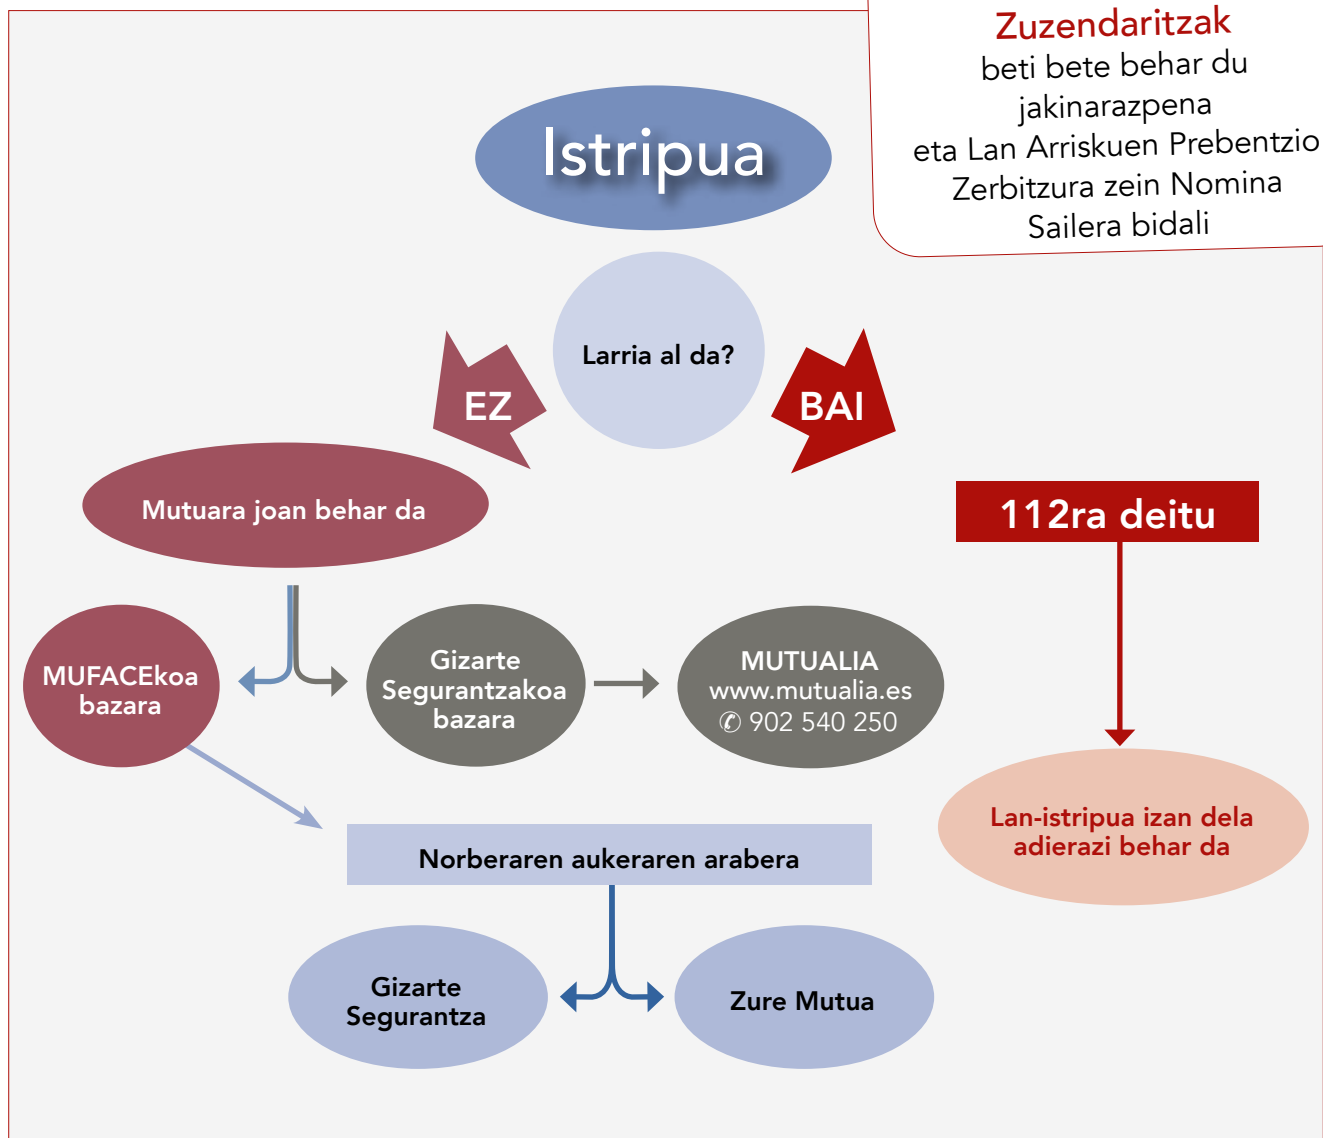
Zuzendaritzak
beti bete behar du jakinarazpena eta Lan Arriskuen Prebentzio Zerbitzura zein Nomina Sailera bidali

Istripua

Larria al da?

EZ

BAI

Mutuara joan behar da

112ra deitu

MUFACEkoa bazara

Gizarte Segurantzakoa bazara

MUTUALIA
www.mutualia.es
✆ 902 540 250

Lan-istripua izan dela adierazi behar da

Norberaren aukeraren arabera

Gizarte Segurantza

Zure Mutua